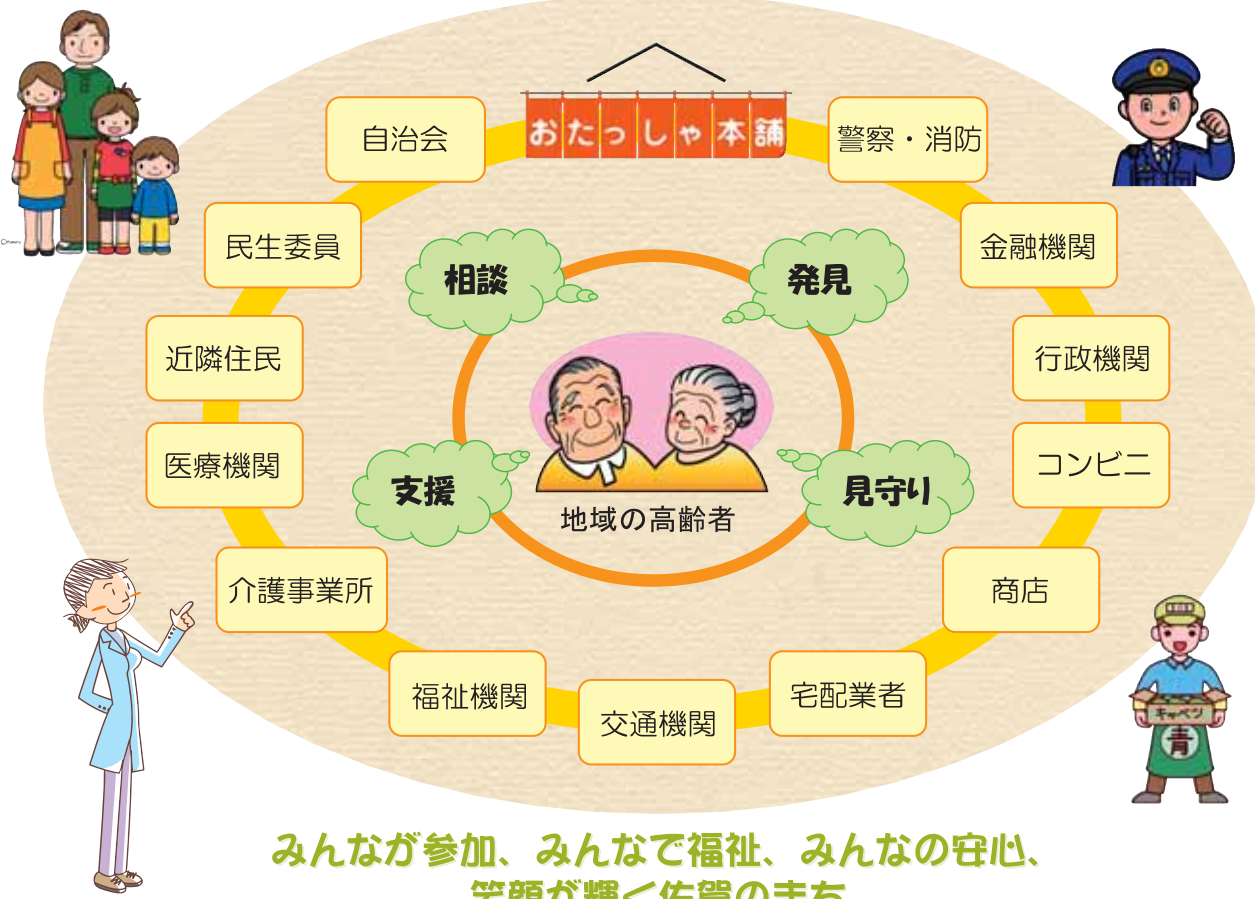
おたっしゃ本舗

自治会

民生委員

近隣住民

医療機関

介護事業所

福祉機関

交通機関

宅配業者

商店

コンビニ

行政機関

金融機関

警察・消防

相談

発見

支援

見守り

地域の高齢者

キャベツ

青

みんなが参加、みんなで福祉、みんなの安心、
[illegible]